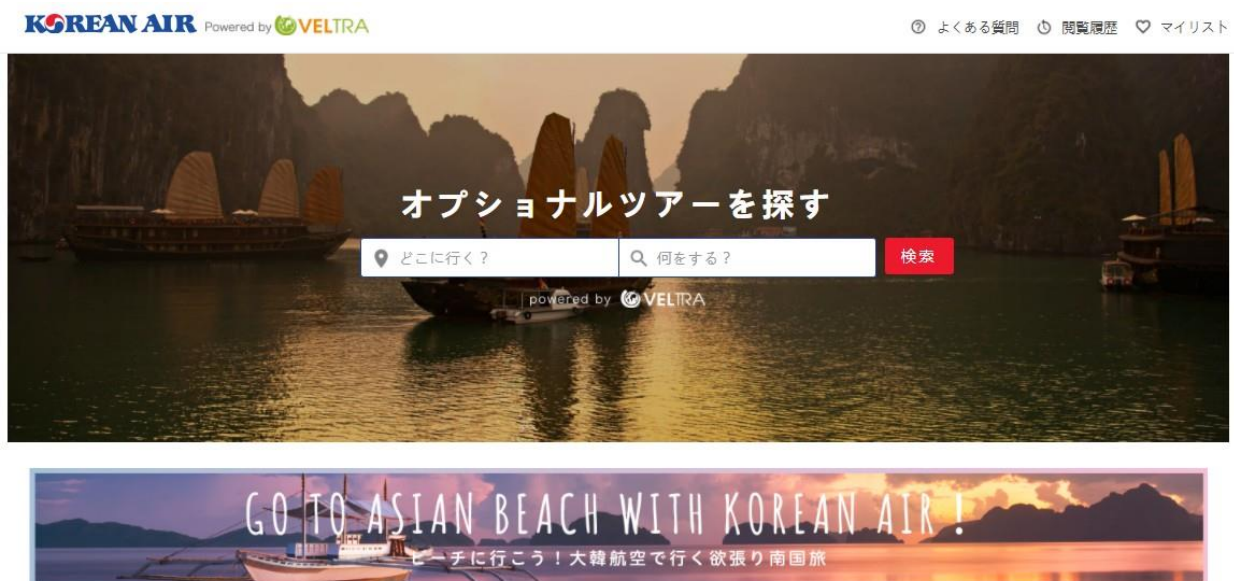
KOREAN AIR Powered by VELTRA

よくある質問 閲覧履歴 マイリスト

オプショナルツアーを探す

どこに行く？ 何をする？ 検索

powered by VELTRA

GO TO ASIAN BEACH WITH KOREAN AIR !

ビーチに行こう！大韓航空で行く欲張り南国旅